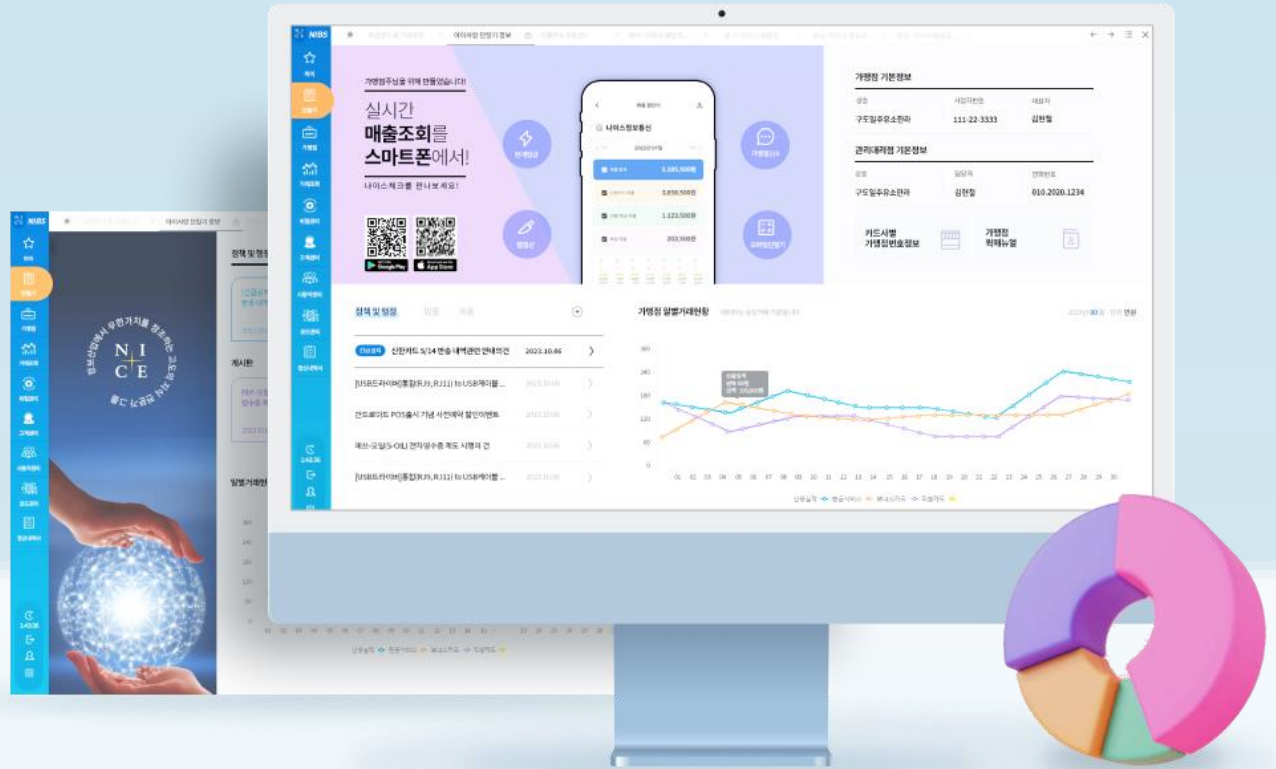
NIBS

가맹점주님을 위해 만들었습니다!

실시간
매출조회를
스마트폰에서!

나이스체크를 만나보세요!

나이스정보통신

5,595,500원
3,850,500원
1,123,500원
203,500원

가맹점 기본정보

상호 사업자번호 대표자
구도일주유소한라 111-22-3333 김현철

관리대리점 기본정보

상호 담당자 연락번호
구도일주유소한라 김현철 010.2020.1234

카드사별 가맹점번호정보

가맹점 회원뉴얼

정책 및 행정

신한카드 5/14 변승 내역관련 안내의건 2023.10.06

[USB드라이버(통합)RJ9,RJ11) to USB케이블 ... 2023.10.06

안드로이드 POS출시 기념 사전예약 할인이벤트 2023.10.06

에쓰-오일(S-OIL) 전자영수증 제도 시행의 건 2023.10.06

[USB드라이버(통합)RJ9,RJ11) to USB케이블 ... 2023.10.06

가맹점 일별거래현황

300
240
180
120
60
0

01 02 03 04 05 06 07 08 09 10 11 12 13 14 15 16 17 18 19 20 21 22 23 24 25 26 27 28 29 30

N I C E

정책 및 행정

게시판

일별거래현황

14:53:36